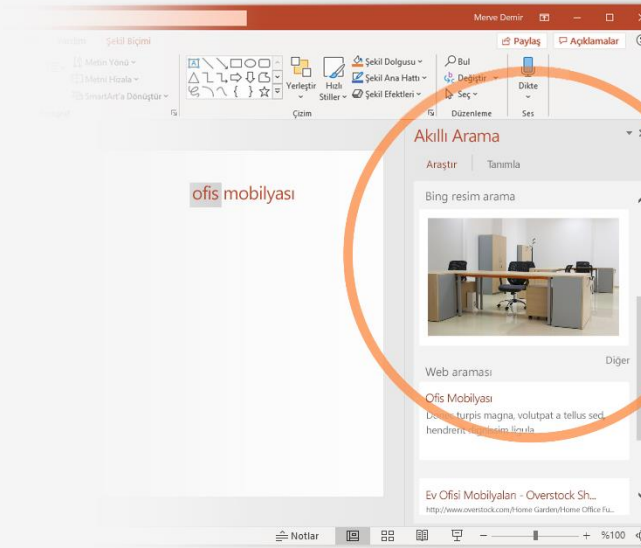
Merve Demir

Şekil Biçimi

Paylaş Açıklamalar

Metin Yönü
Metni Hizala
SmartArt'a Dönüştür

Yerleştir Hızlı Stiller
Şekil Dolgusu
Şekil Ana Hattı
Şekil Efektleri
Çizim

Bul
Değiştir
Seç
Düzenleme

Dikte
Ses

ofis mobilyası

Akıllı Arama

Araştır Tanımla

Bing resim arama

Diğer

Web araması

Ofis Mobilyası
Donec turpis magna, volutpat a tellus sed, hendrerit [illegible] ligula.

Ev Ofisi Mobilyaları - Overstock Sh...
http://www.overstock.com/Home-Garden/Home-Office-Fu...

Notlar %100